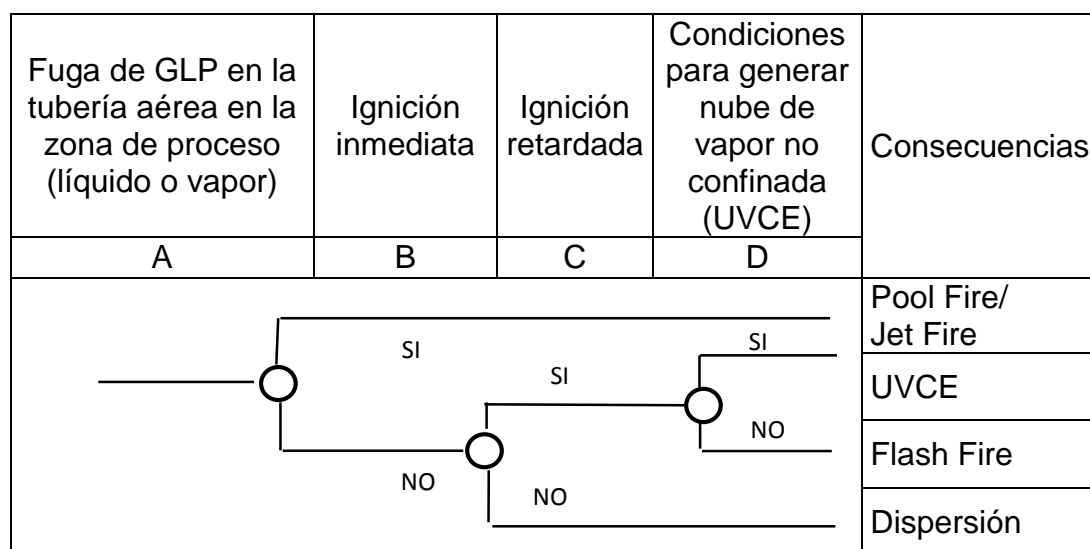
| Fuga de GLP en la tubería aérea en la zona de proceso (líquido o vapor) | Ignición inmediata | Ignición retardada | Condiciones para generar nube de vapor no confinada (UVCE) | Consecuencias |
|---|---|---|---|---|
| A | B | C | D | |

SI
SI
SI
NO
NO
NO

Pool Fire/ Jet Fire
UVCE
Flash Fire
Dispersión